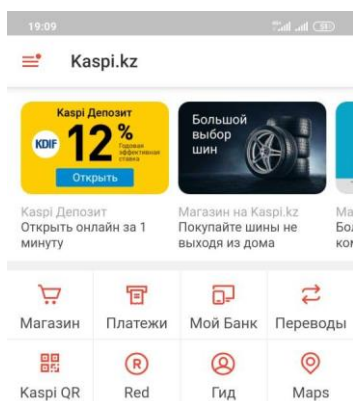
19:09

Kaspi.kz

Kaspi Депозит
KDIF 12 %
Годовая эффективная ставка
Открыть

Kaspi Депозит
Открыть онлайн за 1 минуту

Большой выбор шин

Магазин на Kaspi.kz
Покупайте шины не выходя из дома

Ма
Бо
ко

Магазин
Платежи
Мой Банк
Переводы
Kaspi QR
Red
Гид
Maps